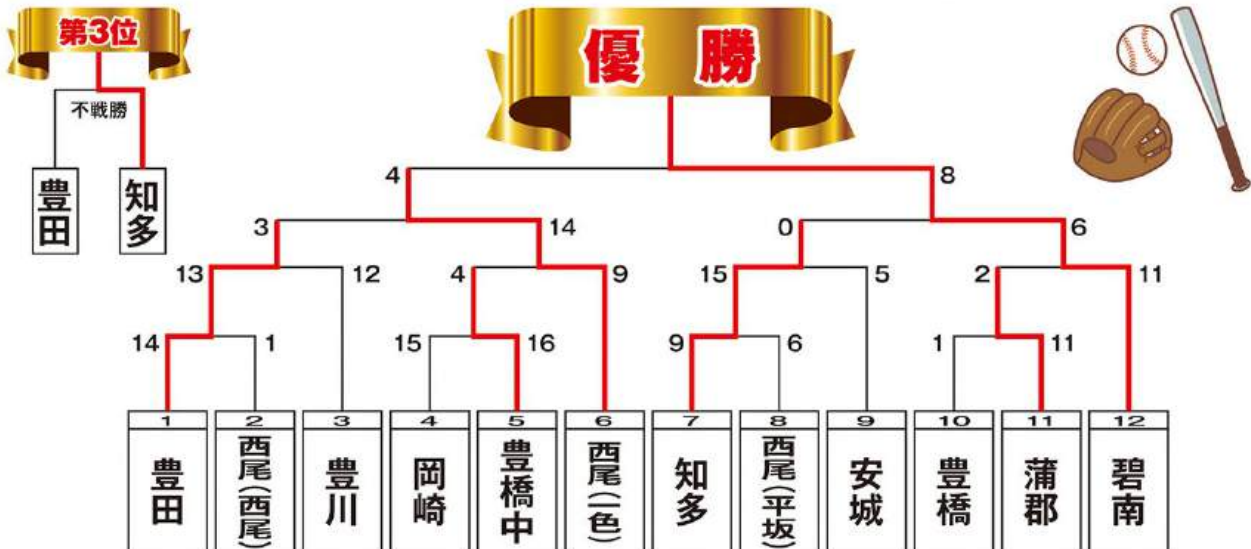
第3位

不戦勝

豊田 知多

優 勝

4 8

3 14 0 6

13 12 4 9 15 5 2 11

14 1 15 16 9 6 1 11

| 1 | 2 | 3 | 4 | 5 | 6 | 7 | 8 | 9 | 10 | 11 | 12 |
|---|---|---|---|---|---|---|---|---|---|---|---|
| 豊田 | 西尾(西尾) | 豊川 | 岡崎 | 豊橋中 | 西尾(一色) | 知多 | 西尾(平坂) | 安城 | 豊橋 | 蒲郡 | 碧南 |